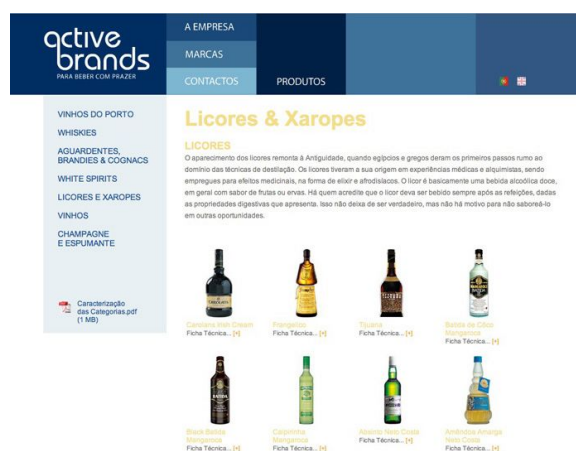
active brands
PARA BEBER COM PRAZER

A EMPRESA
MARCAS
CONTACTOS
PRODUTOS

VINHOS DO PORTO
WHISKIES
AGUARDENTES, BRANDIES & COGNACS
WHITE SPIRITS
LICORES E XAROPES
VINHOS
CHAMPAGNE E ESPUMANTE

Caracterização das Categorias.pdf (1 MB)

Licores & Xaropes

LICORES
O aparecimento dos licores remonta à Antiguidade, quando egípcios e gregos deram os primeiros passos rumo ao domínio das técnicas de destilação. Os licores tiveram a sua origem em experiências médicas e alquimistas, sendo empregues para efeitos medicinais, na forma de elixir e afrodisíacos. O licor é basicamente uma bebida alcoólica doce, em geral com sabor de frutas ou ervas. Há quem acredite que o licor deva ser bebido sempre após as refeições, dadas as propriedades digestivas que apresenta. Isso não deixa de ser verdadeiro, mas não há motivo para não saboreá-lo em outras oportunidades.

Carolans Irish Cream
Ficha Técnica... [+]

Frangelico
Ficha Técnica... [+]

Tijuana
Ficha Técnica... [+]

Batida de Côco Mangaroca
Ficha Técnica... [+]

Black Batida Mangaroca
Ficha Técnica... [+]

Caipirinha Mangaroca
Ficha Técnica... [+]

Absinto Vale Costa
Ficha Técnica... [+]

Amêndoa Amarga Vale Costa
Ficha Técnica... [+]